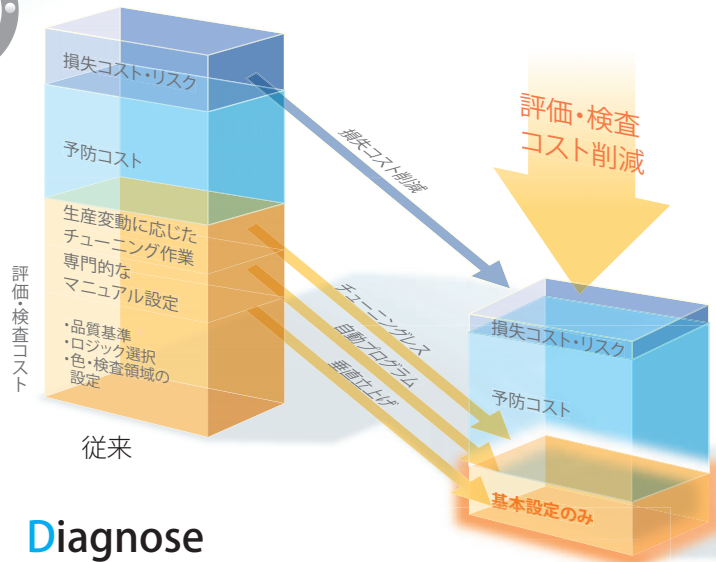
損失コスト・リスク

予防コスト

生産変動に応じたチューニング作業

専門的なマニュアル設定

・品質基準
・ロジック選択
・色・検査領域の設定

評価・検査コスト

従来

損失コスト削減

チューニングレス

自動プログラム

垂直立上げ

評価・検査コスト削減

損失コスト・リスク

予防コスト

基本設定のみ

Diagnose